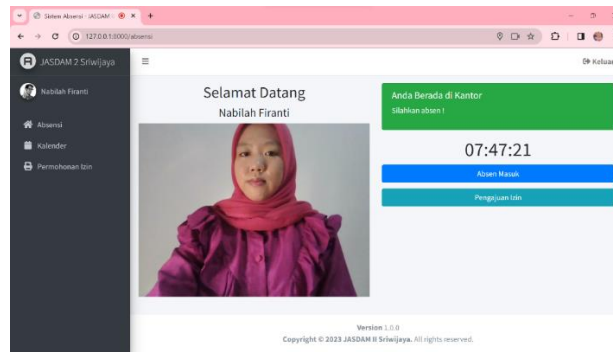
Sistem Absensi - JASDAM

127.0.0.1:8000/absensi

JASDAM 2 Sriwijaya

Keluar

Nabilah Firanti

Absensi

Kalender

Permohonan Izin

Selamat Datang

Nabilah Firanti

Anda Berada di Kantor

Silahkan absen !

07:47:21

Absen Masuk

Pengajuan Izin

Version 1.0.0

Copyright © 2023 JASDAM II Sriwijaya. All rights reserved.